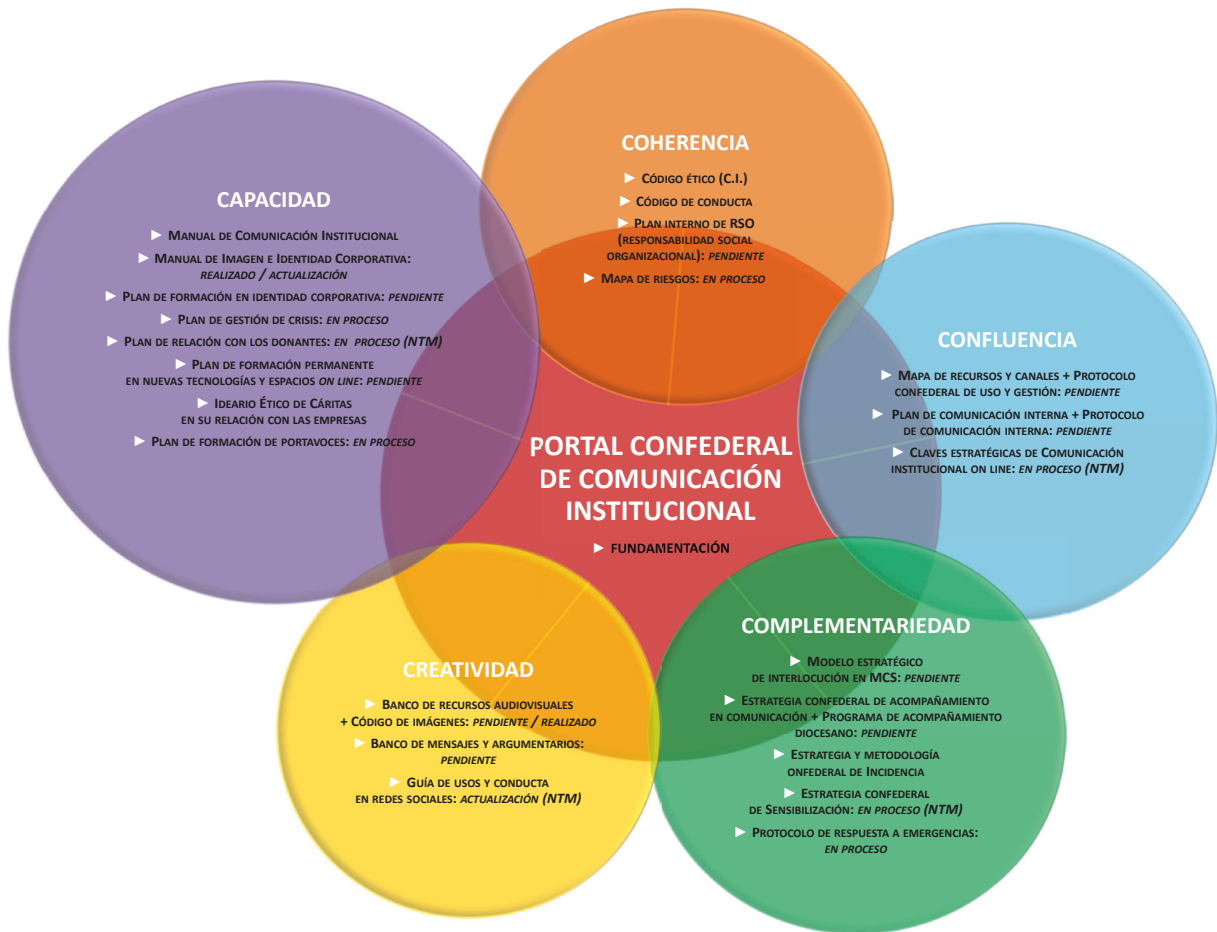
COHERENCIA

► Código ético (C.I.)
► Código de conducta
► Plan interno de RSO (responsabilidad social organizacional): pendiente
► Mapa de riesgos: en proceso

CAPACIDAD

► Manual de Comunicación Institucional
► Manual de Imagen e Identidad Corporativa: realizado / actualización
► Plan de formación en identidad corporativa: pendiente
► Plan de gestión de crisis: en proceso
► Plan de relación con los donantes: en proceso (NTM)
► Plan de formación permanente en nuevas tecnologías y espacios on line: pendiente
► Ideario Ético de Cáritas en su relación con las empresas
► Plan de formación de portavoces: en proceso

CONFLUENCIA

► Mapa de recursos y canales + Protocolo confederal de uso y gestión: pendiente
► Plan de comunicación interna + Protocolo de comunicación interna: pendiente
► Claves estratégicas de Comunicación institucional on line: en proceso (NTM)

PORTAL CONFEDERAL DE COMUNICACIÓN INSTITUCIONAL

► FUNDAMENTACIÓN

CREATIVIDAD

► Banco de recursos audiovisuales + Código de imágenes: pendiente / realizado
► Banco de mensajes y argumentarios: pendiente
► Guía de usos y conducta en redes sociales: actualización (NTM)

COMPLEMENTARIEDAD

► Modelo estratégico de interlocución en MCS: pendiente
► Estrategia confederal de acompañamiento en comunicación + Programa de acompañamiento diocesano: pendiente
► Estrategia y metodología onfederal de Incidencia
► Estrategia confederal de Sensibilización: en proceso (NTM)
► Protocolo de respuesta a emergencias: en proceso